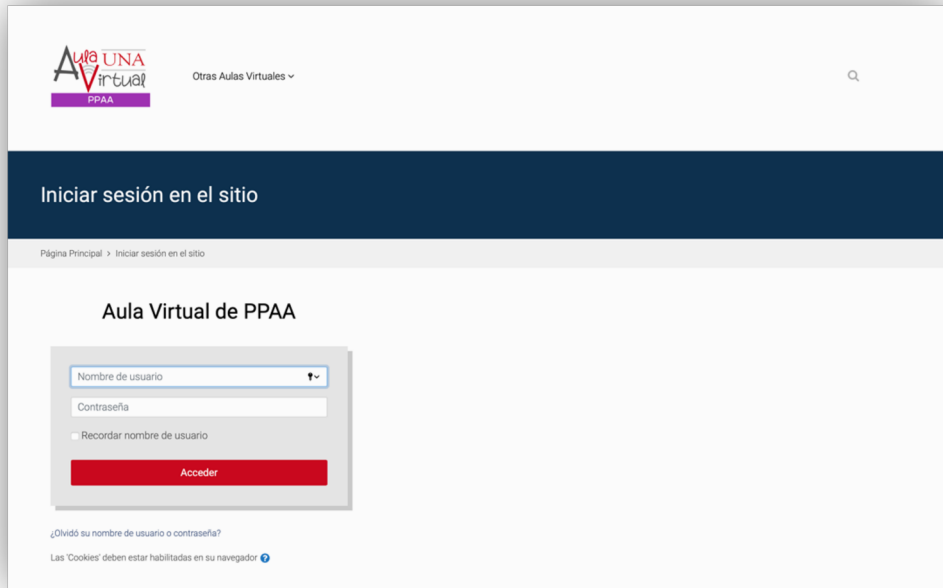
Aula UNA Virtual
PPAA

Otras Aulas Virtuales

Iniciar sesión en el sitio

Página Principal > Iniciar sesión en el sitio

Aula Virtual de PPAA

Nombre de usuario

Contraseña

Recordar nombre de usuario

Acceder

¿Olvidó su nombre de usuario o contraseña?

Las 'Cookies' deben estar habilitadas en su navegador